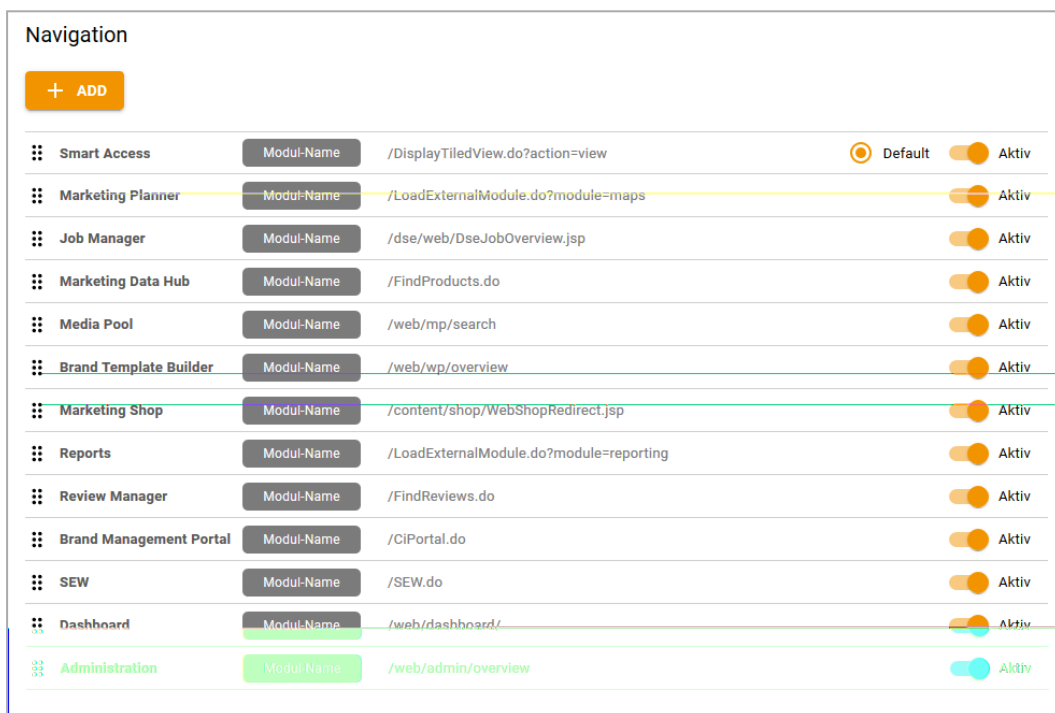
Navigation

+ ADD

| | | | | |
|---|---|---|---|---|
| Smart Access | Modul-Name | /DisplayTiledView.do?action=view | Default | Aktiv |
| Marketing Planner | Modul-Name | /LoadExternalModule.do?module=maps | | Aktiv |
| Job Manager | Modul-Name | /dse/web/DseJobOverview.jsp | | Aktiv |
| Marketing Data Hub | Modul-Name | /FindProducts.do | | Aktiv |
| Media Pool | Modul-Name | /web/mp/search | | Aktiv |
| Brand Template Builder | Modul-Name | /web/wp/overview | | Aktiv |
| Marketing Shop | Modul-Name | /content/shop/WebShopRedirect.jsp | | Aktiv |
| Reports | Modul-Name | /LoadExternalModule.do?module=reporting | | Aktiv |
| Review Manager | Modul-Name | /FindReviews.do | | Aktiv |
| Brand Management Portal | Modul-Name | /CiPortal.do | | Aktiv |
| SEW | Modul-Name | /SEW.do | | Aktiv |
| Dashboard | Modul-Name | /web/dashboard/ | | Aktiv |
| Administration | Modul-Name | /web/admin/overview | | Aktiv |